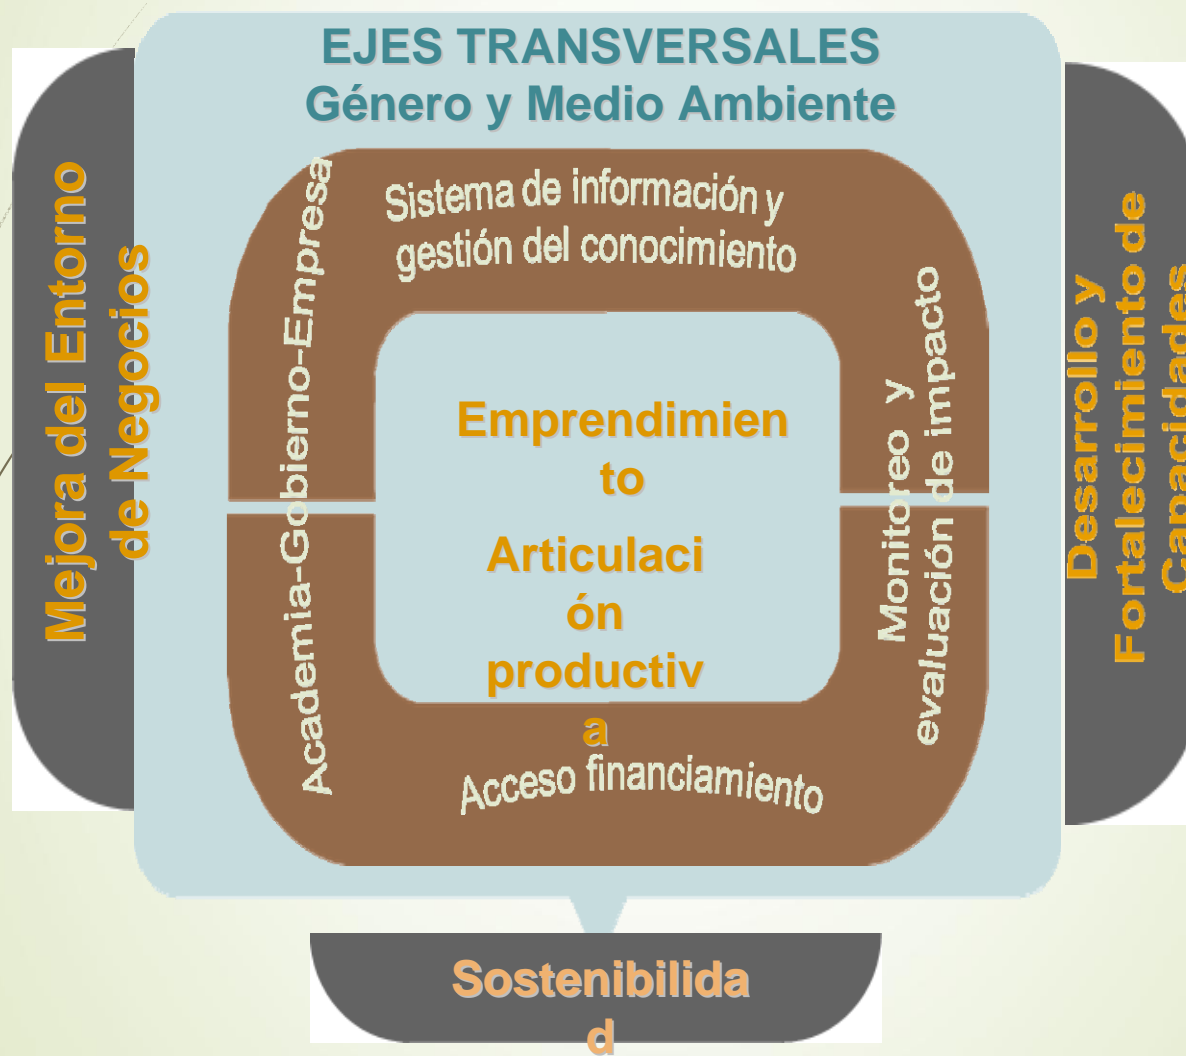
EJES TRANSVERSALES
Género y Medio Ambiente

Mejora del Entorno de Negocios

Academia-Gobierno-Empresa

Sistema de información y gestión del conocimiento

Monitoreo y evaluación de impacto

Emprendimien to

Articulaci ón productiv a

Acceso financiamiento

Desarrollo y Fortalecimiento de Capacidades

Sostenibilida d